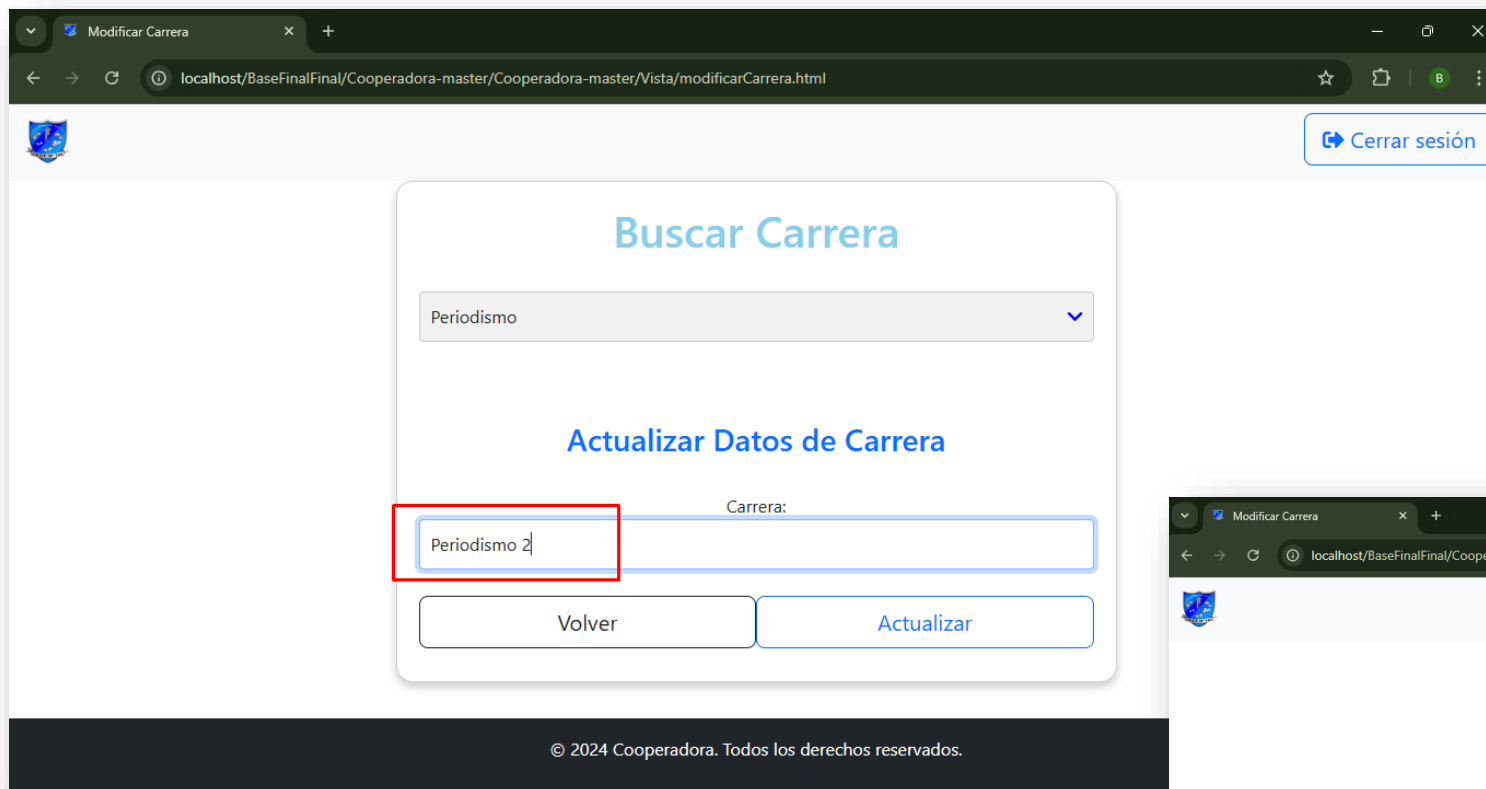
Modificar Carrera ×
+
localhost/BaseFinalFinal/Cooperadora-master/Cooperadora-master/Vista/modificarCarrera.html
B

Cerrar sesión

Buscar Carrera

Periodismo

Actualizar Datos de Carrera

Carrera:

Periodismo 2

Volver
Actualizar

© 2024 Cooperadora. Todos los derechos reservados.

Modificar Carrera ×
+
localhost/BaseFinalFinal/Coope